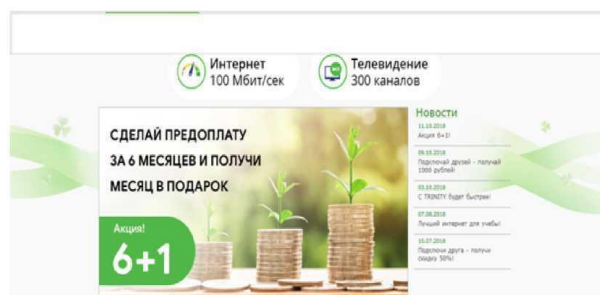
Интернет
100 Мбит/сек

Телевидение
300 каналов

СДЕЛАЙ ПРЕДОПЛАТУ
ЗА 6 МЕСЯЦЕВ И ПОЛУЧИ
МЕСЯЦ В ПОДАРОК

Акция!
6+1

Новости

11.10.2018
Акция 6+1!

09.10.2018
Подключай друзей - получай 1000 рублей!

03.10.2018
С TRINITY будет быстро!

07.08.2018
Лучший интернет для учебы!

10.07.2018
Подключи друга - получи скидку 50%!